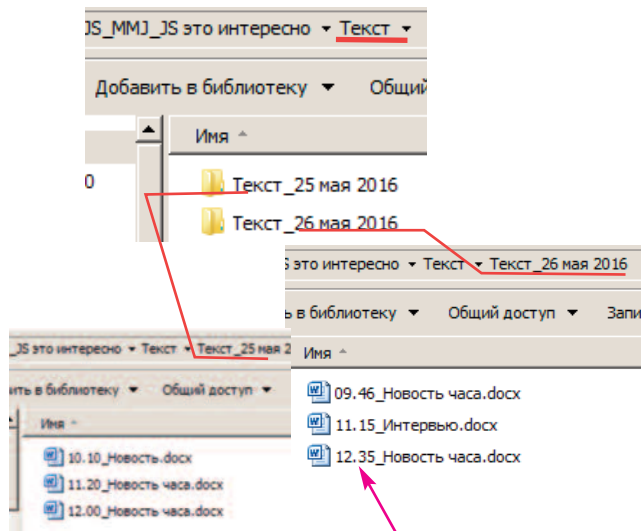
JS_MMJ_JS это интересно ▾ Текст ▾

Добавить в библиотеку ▾ Общий

Имя

0

Текст_25 мая 2016

Текст_26 мая 2016

S это интересно ▾ Текст ▾ Текст_26 мая 2016

в библиотеку ▾ Общий доступ ▾ Запи

Имя

09.46_Новость часа.docx

11.15_Интервью.docx

12.35_Новость часа.docx

JS это интересно ▾ Текст ▾ Текст_25 мая 2

в библиотеку ▾ Общий доступ ▾

Имя

10.10_Новость.docx

11.20_Новость часа.docx

12.00_Новость часа.docx